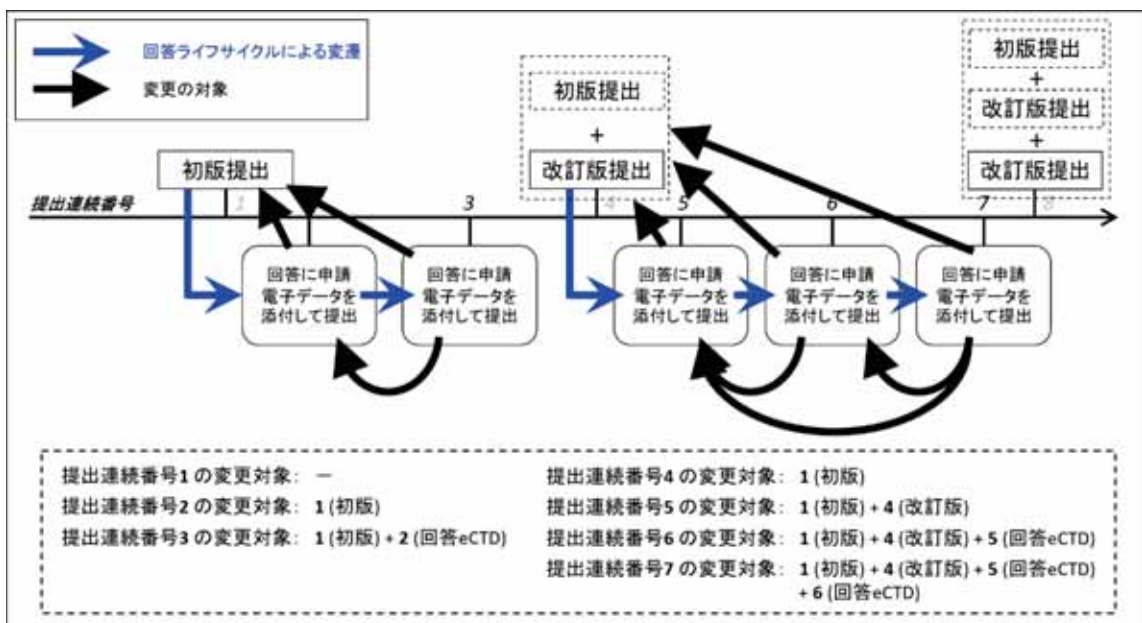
回答ライフサイクルによる変遷
変更の対象

初版提出
+
改訂版提出
+
改訂版提出

初版提出
+
改訂版提出

初版提出

提出連続番号
1
2
3
4
5
6
7
8

回答に申請電子データを添付して提出
回答に申請電子データを添付して提出
回答に申請電子データを添付して提出
回答に申請電子データを添付して提出
回答に申請電子データを添付して提出

提出連続番号1 の変更対象: ー
提出連続番号2 の変更対象: 1 (初版)
提出連続番号3 の変更対象: 1 (初版) + 2 (回答eCTD)

提出連続番号4 の変更対象: 1 (初版)
提出連続番号5 の変更対象: 1 (初版) + 4 (改訂版)
提出連続番号6 の変更対象: 1 (初版) + 4 (改訂版) + 5 (回答eCTD)
提出連続番号7 の変更対象: 1 (初版) + 4 (改訂版) + 5 (回答eCTD) + 6 (回答eCTD)